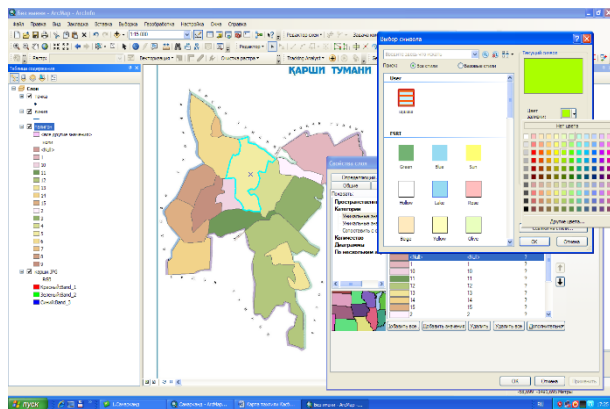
Без имени - ArcMap - ArcInfo

Файл Правка Вид Закладки Вставка Выборка Геообработка Настройка Окна Справка

Таблица содержания

Слои

ҚАРШИ ТУМАНИ

Свойства слоя

Выбор символа

Поиск

Текущий символ

Цвет заливки:

Нет цвета

Green Blue Sun

Yellow Lilac Rose

Beige Yellow Ultra

Другие цвета...

ОК Отмена

Показать:

Категории

Количество

Диаграммы

По нескольким

Добавить все Добавить значения Удалить Удалить все Дополнительно

ОК Отмена Применить

пуск